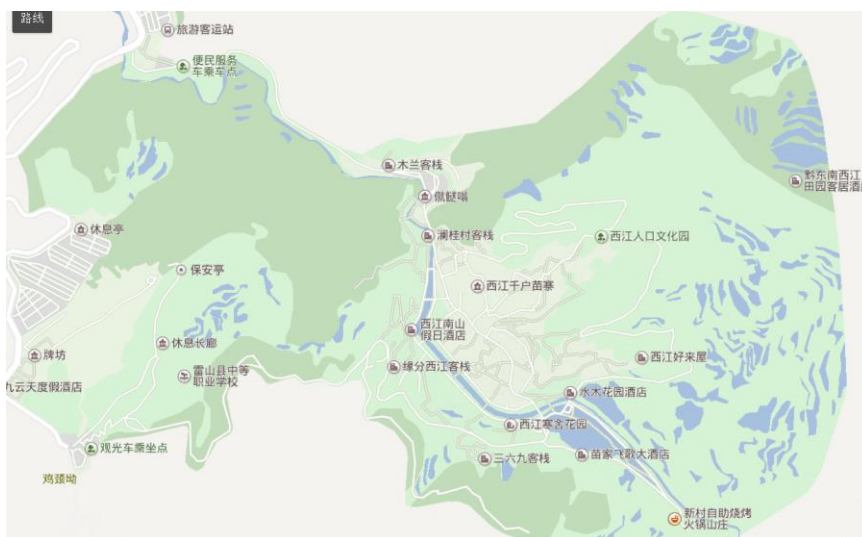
路线

旅游客运站

便民服务车乘车点

木兰客栈

鼠腱嘴

澜桂村客栈

西江人口文化园

黔东南西江田园客居酒

休息亭

保安亭

西江千户苗寨

西江南山假日酒店

牌坊

休息长廊

缘分西江客栈

西江好来屋

雷山县中等职业学校

九云天度假酒店

水木花园酒店

西江寒舍花园

观光车乘坐点

苗家飞歌大酒店

三六九客栈

鸡颈坳

新村自助烧烤火锅山庄